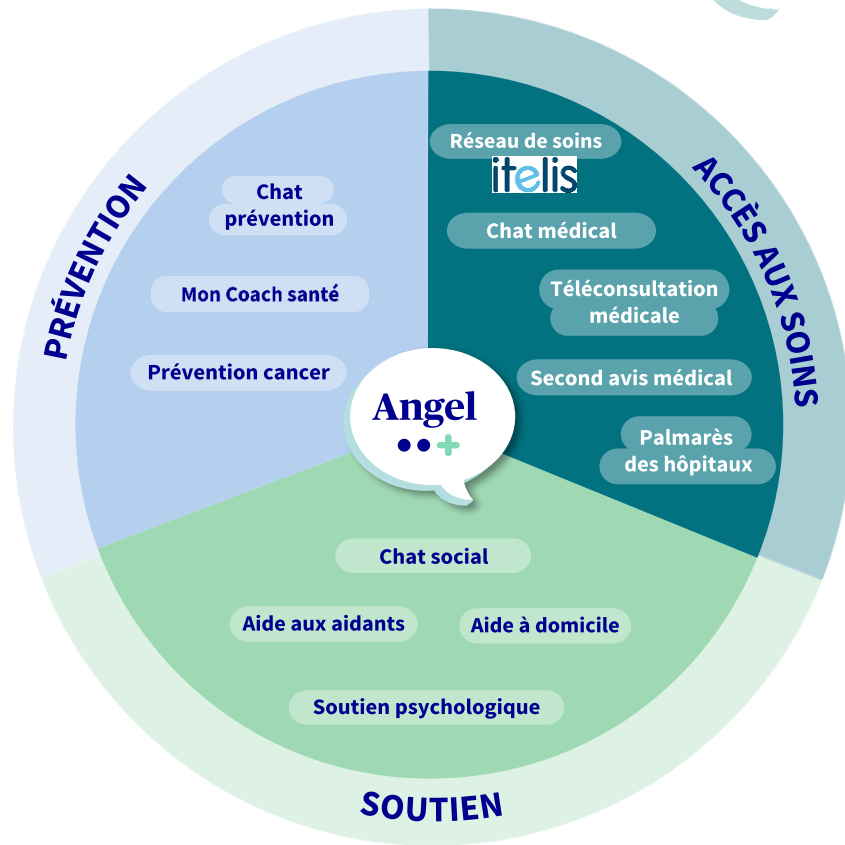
PRÉVENTION

Chat prévention

Mon Coach santé

Prévention cancer

ACCÈS AUX SOINS

Réseau de soins

itelis

Chat médical

Téléconsultation médicale

Second avis médical

Palmarès des hôpitaux

Angel

SOUTIEN

Chat social

Aide aux aidants

Aide à domicile

Soutien psychologique